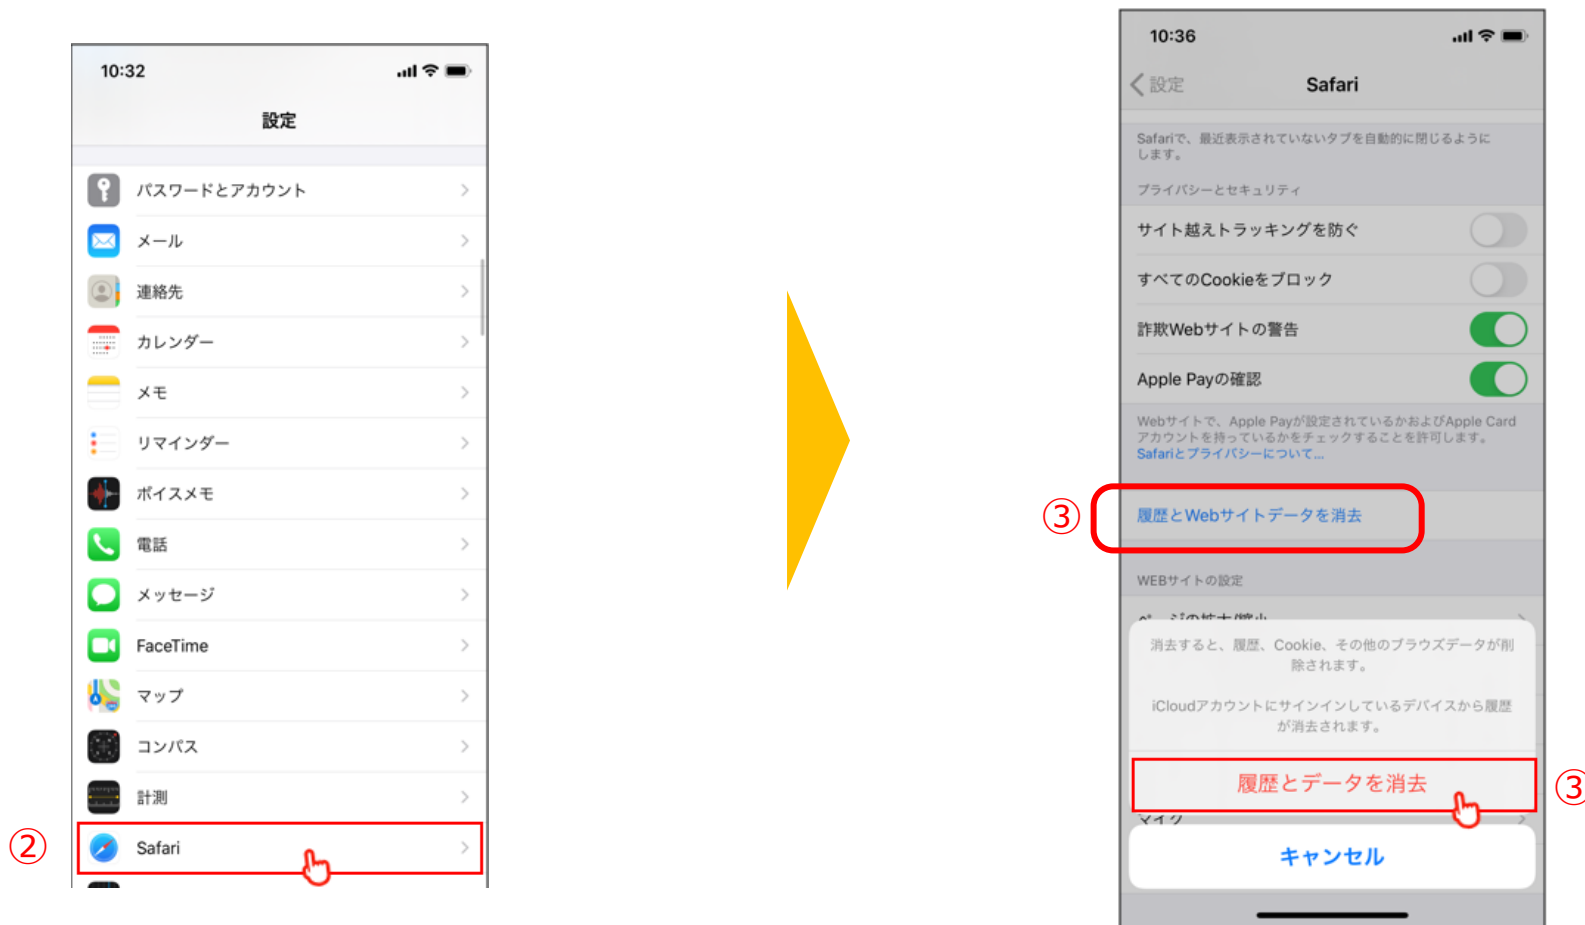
10:32

設定

パスワードとアカウント

メール

連絡先

カレンダー

メモ

リマインダー

ボイスメモ

電話

メッセージ

FaceTime

マップ

コンパス

計測

② Safari

10:36

設定 Safari

Safariで、最近表示されていないタブを自動的に閉じるようにします。

プライバシーとセキュリティ

サイト越えトラッキングを防ぐ

すべてのCookieをブロック

詐欺Webサイトの警告

Apple Payの確認

Webサイトで、Apple Payが設定されているかおよびApple Cardアカウントを持っているかをチェックすることを許可します。
Safariとプライバシーについて…

③ 履歴とWebサイトデータを消去

WEBサイトの設定

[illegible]

消去すると、履歴、Cookie、その他のブラウズデータが削除されます。

iCloudアカウントにサインインしているデバイスから履歴が消去されます。

履歴とデータを消去 ③

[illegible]

キャンセル